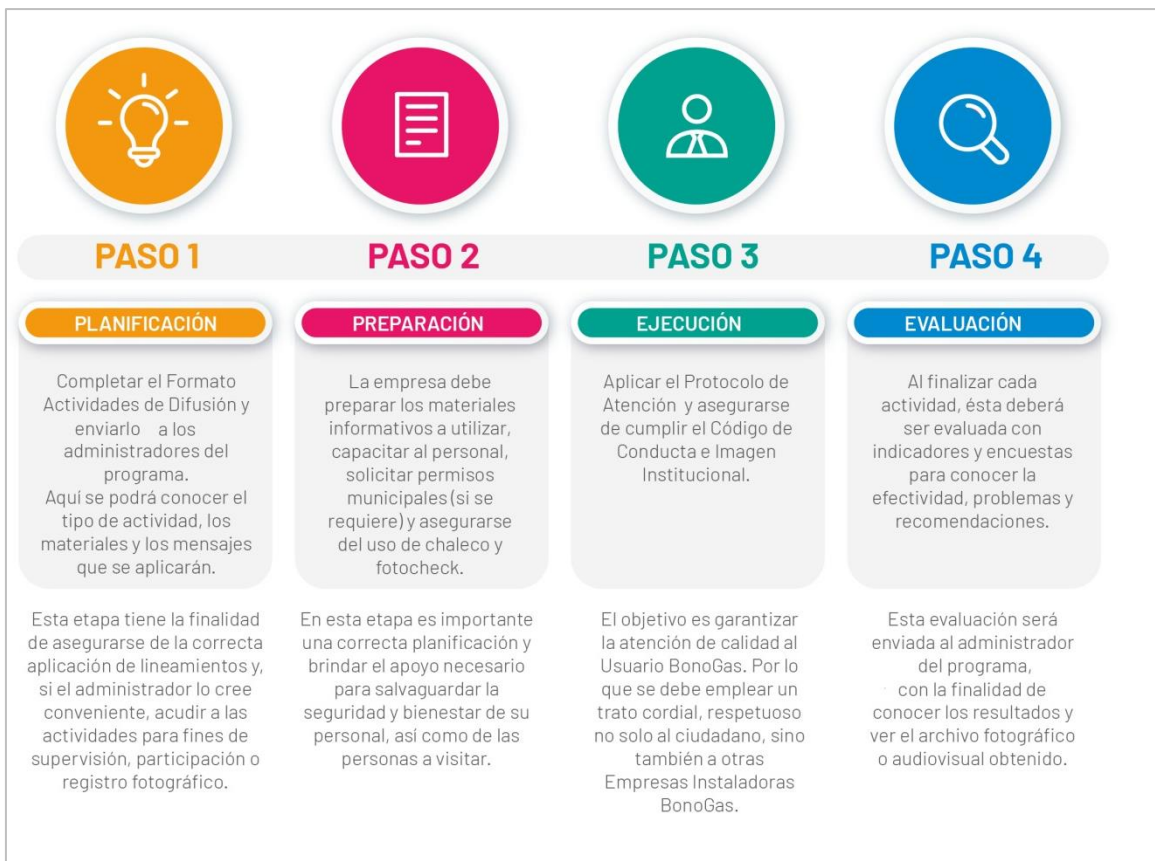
PASO 1

PLANIFICACIÓN

Completar el Formato Actividades de Difusión y enviarlo a los administradores del programa.
Aquí se podrá conocer el tipo de actividad, los materiales y los mensajes que se aplicarán.

Esta etapa tiene la finalidad de asegurarse de la correcta aplicación de lineamientos y, si el administrador lo cree conveniente, acudir a las actividades para fines de supervisión, participación o registro fotográfico.

PASO 2

PREPARACIÓN

La empresa debe preparar los materiales informativos a utilizar, capacitar al personal, solicitar permisos municipales (si se requiere) y asegurarse del uso de chaleco y fotocheck.

En esta etapa es importante una correcta planificación y brindar el apoyo necesario para salvaguardar la seguridad y bienestar de su personal, así como de las personas a visitar.

PASO 3

EJECUCIÓN

Aplicar el Protocolo de Atención y asegurarse de cumplir el Código de Conducta e Imagen Institucional.

El objetivo es garantizar la atención de calidad al Usuario BonoGas. Por lo que se debe emplear un trato cordial, respetuoso no solo al ciudadano, sino también a otras Empresas Instaladoras BonoGas.

PASO 4

EVALUACIÓN

Al finalizar cada actividad, ésta deberá ser evaluada con indicadores y encuestas para conocer la efectividad, problemas y recomendaciones.

Esta evaluación será enviada al administrador del programa, con la finalidad de conocer los resultados y ver el archivo fotográfico o audiovisual obtenido.